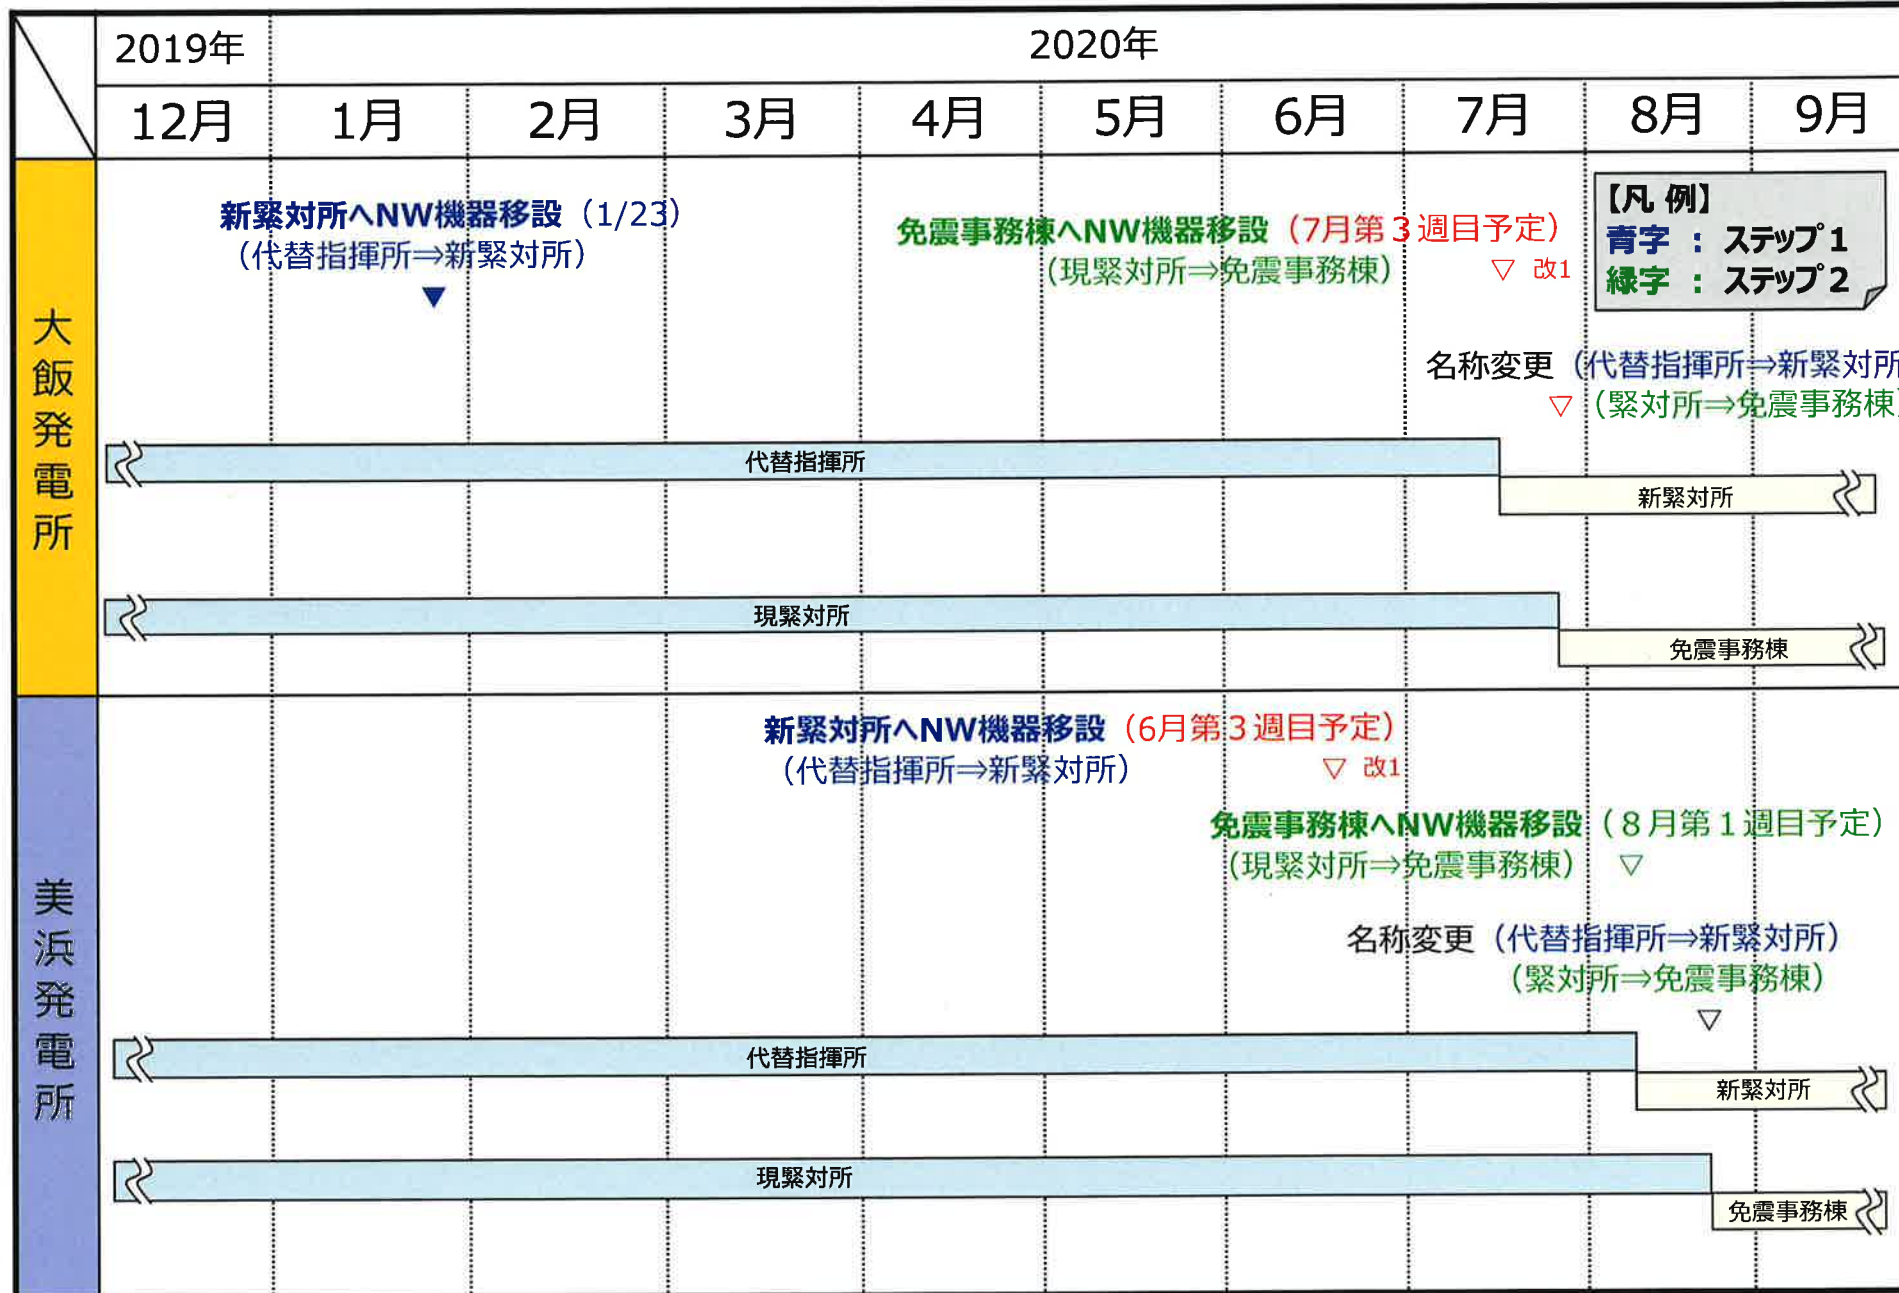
| | 2019年 | 2020年 | | | | | | | | |
|---|---|---|---|---|---|---|---|---|---|---|
| | 12月 | 1月 | 2月 | 3月 | 4月 | 5月 | 6月 | 7月 | 8月 | 9月 |

【凡 例】
青字 ： ステップ1
緑字 ： ステップ2

大飯発電所

新緊対所へNW機器移設（1/23）
（代替指揮所⇒新緊対所）

免震事務棟へNW機器移設（7月第3週目予定）
（現緊対所⇒免震事務棟）
改1

名称変更（代替指揮所⇒新緊対所
（緊対所⇒免震事務棟

代替指揮所
新緊対所
現緊対所
免震事務棟

美浜発電所

新緊対所へNW機器移設（6月第3週目予定）
（代替指揮所⇒新緊対所）
改1

免震事務棟へNW機器移設（8月第1週目予定）
（現緊対所⇒免震事務棟）

名称変更（代替指揮所⇒新緊対所）
（緊対所⇒免震事務棟）

代替指揮所
新緊対所
現緊対所
免震事務棟